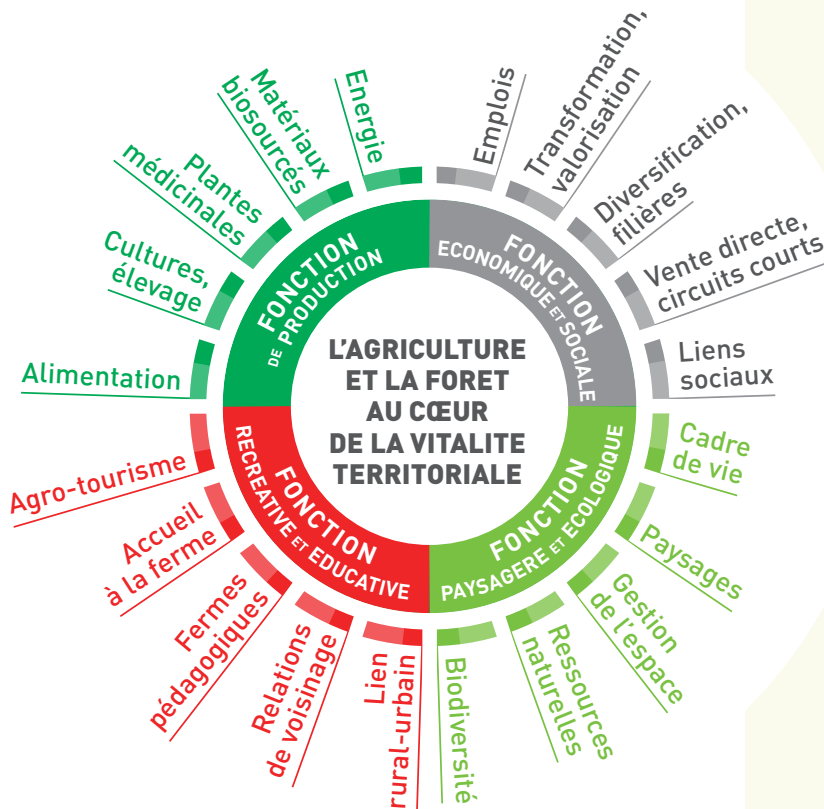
L'AGRICULTURE ET LA FORET AU CŒUR DE LA VITALITE TERRITORIALE

FONCTION DE PRODUCTION

Alimentation

Cultures, élevage

Plantes médicinales

Matériaux biosourcés

Energie

FONCTION ECONOMIQUE ET SOCIALE

Emplois

Transformation, valorisation

Diversification, filières

Vente directe, circuits courts

Liens sociaux

FONCTION PAYSAGERE ET ECOLOGIQUE

Cadre de vie

Paysages

Gestion de l'espace

Ressources naturelles

Biodiversité

FONCTION RECREATIVE ET EDUCATIVE

Lien rural-urbain

Relations de voisinage

Fermes pédagogiques

Accueil à la ferme

Agro-tourisme